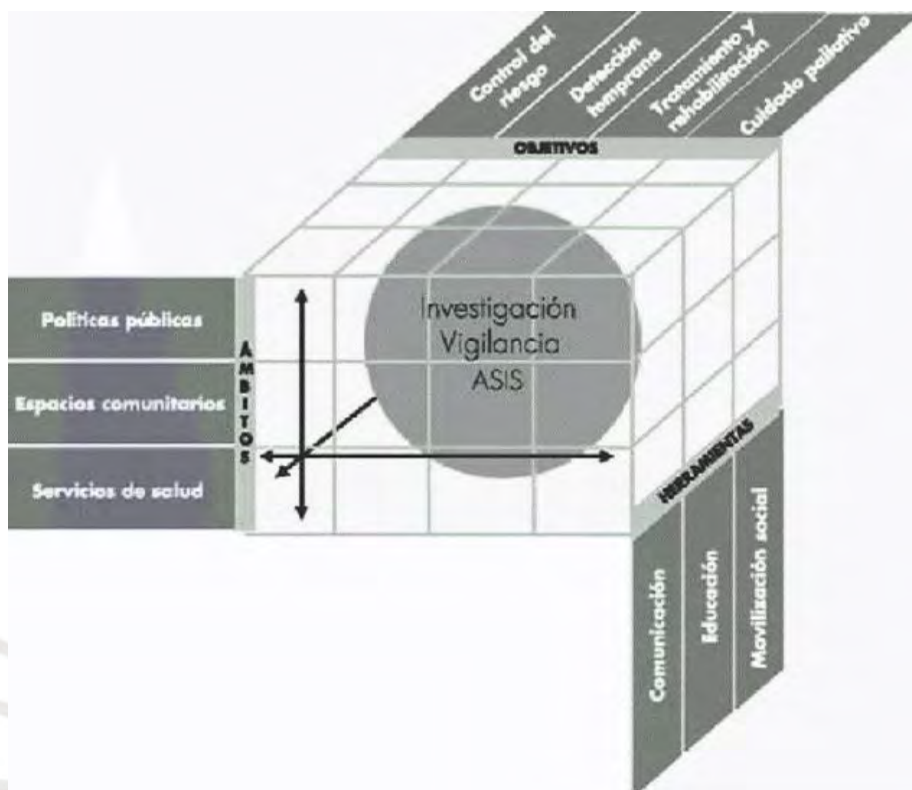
Control del riesgo

Detección temprana

Tratamiento y rehabilitación

Cuidado paliativo

OBJETIVOS

Politicas públicas

Espacios comunitarios

Servicios de salud

AMBITOS

Investigación
Vigilancia
ASIS

HERRAMIENTAS

Comunicación

Educación

Movilización social